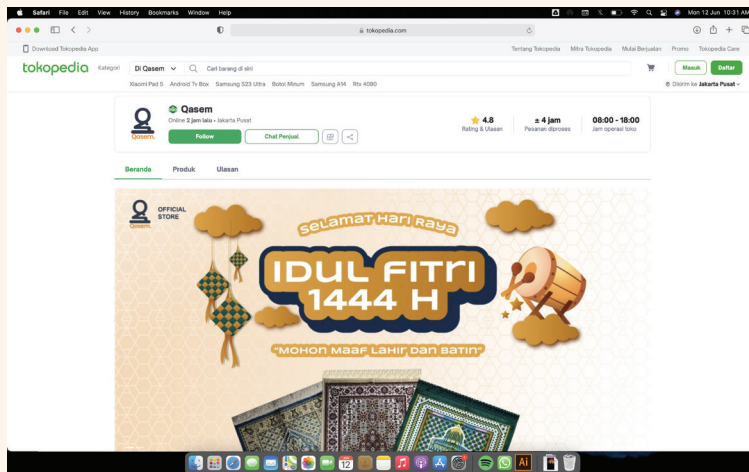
Safari File Edit View History Bookmarks Window Help

Mon 12 Jun 10:31 AM

tokopedia.com

Download Tokopedia App

Tentang Tokopedia Mitra Tokopedia Mulai Berjualan Promo Tokopedia Care

tokopedia Kategori Di Qasem Cari barang di sini

Masuk Daftar

Xiaomi Pad 5 Android Tv Box Samsung S23 Ultra Botol Minum Samsung A14 Rtx 4090

Dikirim ke Jakarta Pusat

Qasem.

Qasem

Online 2 jam lalu • Jakarta Pusat

Follow Chat Penjual

4.8 Rating & Ulasan

± 4 jam Pesanan diproses

08:00 - 18:00 Jam operasi toko

Beranda Produk Ulasan

OFFICIAL STORE

Qasem.

Selamat Hari Raya

IDUL FITRI 1444 H

"MOHON MAAF LAHIR DAN BATIN"

12